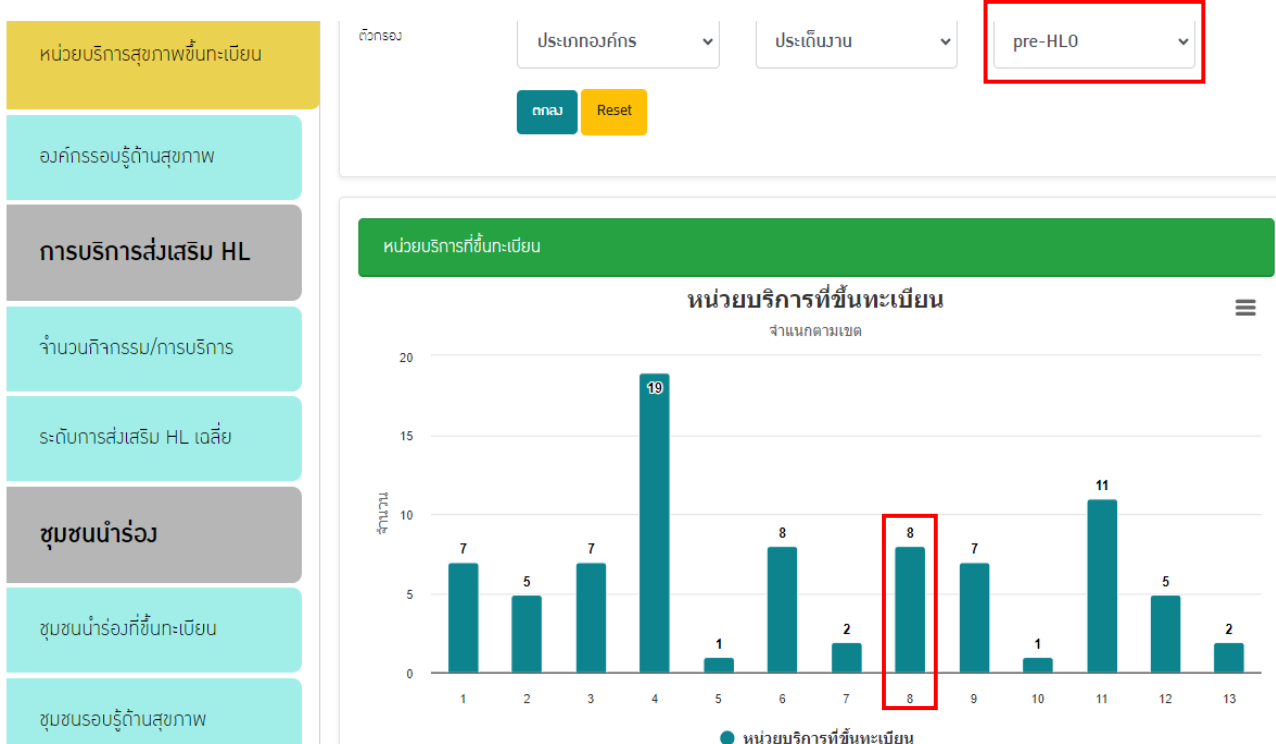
หน่วยบริการสุขภาพขึ้นทะเบียน

องค์กรรอบรู้ด้านสุขภาพ

การบริการส่งเสริม HL

จำนวนกิจกรรม/การบริการ

ระดับการส่งเสริม HL เฉลี่ย

ชุมชนนำร่อง

ชุมชนนำร่องที่ขึ้นทะเบียน

ชุมชนรอบรู้ด้านสุขภาพ

ตัวกรอง

ประเภทองค์กร

ประเด็นงาน

pre-HLO

ตกลง

Reset

หน่วยบริการที่ขึ้นทะเบียน

หน่วยบริการที่ขึ้นทะเบียน

จำแนกตามเขต

จำนวน

| เขต | 1 | 2 | 3 | 4 | 5 | 6 | 7 | 8 | 9 | 10 | 11 | 12 | 13 |
|---|---|---|---|---|---|---|---|---|---|---|---|---|---|
| จำนวน | 7 | 5 | 7 | 19 | 1 | 8 | 2 | 8 | 7 | 1 | 11 | 5 | 2 |

0 5 10 15 20

หน่วยบริการที่ขึ้นทะเบียน